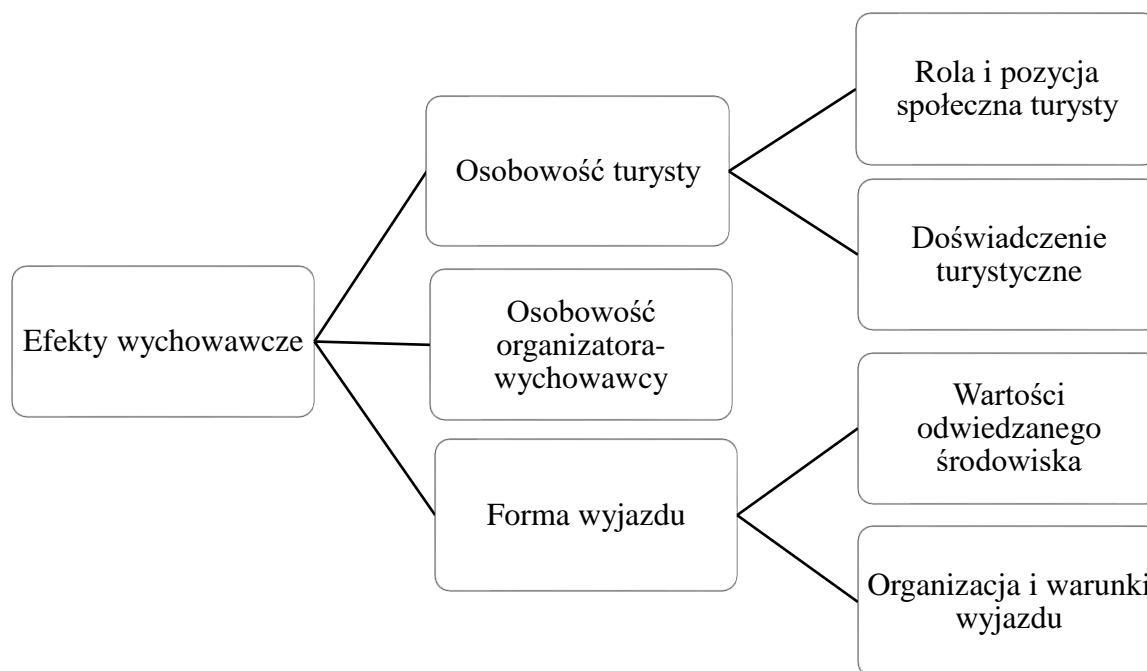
Efekty wychowawcze

Osobowość turysty

Rola i pozycja społeczna turysty

Doświadczenie turystyczne

Osobowość organizatora-wychowawcy

Forma wyjazdu

Wartości odwiedzanego środowiska

Organizacja i warunki wyjazdu